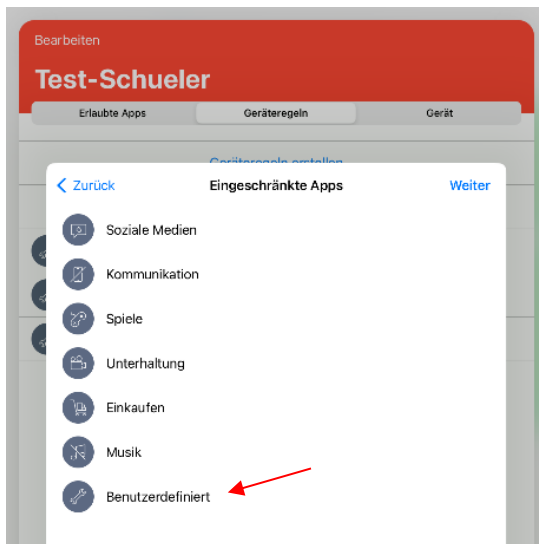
Bearbeiten

Test-Schueler

Erlaubte Apps | Geräteregeln | Gerät

Geräteregeln erstellen

< Zurück Eingeschränkte Apps Weiter

Soziale Medien

Kommunikation

Spiele

Unterhaltung

Einkaufen

Musik

Benutzerdefiniert